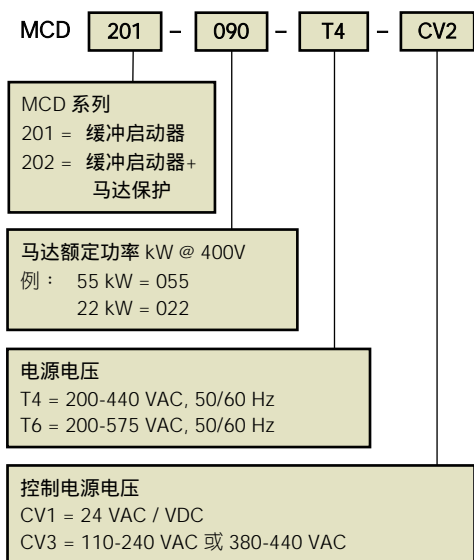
MCD 201 – 090 – T4 – CV2

MCD 系列
201 = 缓冲启动器
202 = 缓冲启动器+ 马达保护

马达额定功率 kW @ 400V
例： 55 kW = 055
22 kW = 022

电源电压
T4 = 200-440 VAC, 50/60 Hz
T6 = 200-575 VAC, 50/60 Hz

控制电源电压
CV1 = 24 VAC / VDC
CV3 = 110-240 VAC 或 380-440 VAC